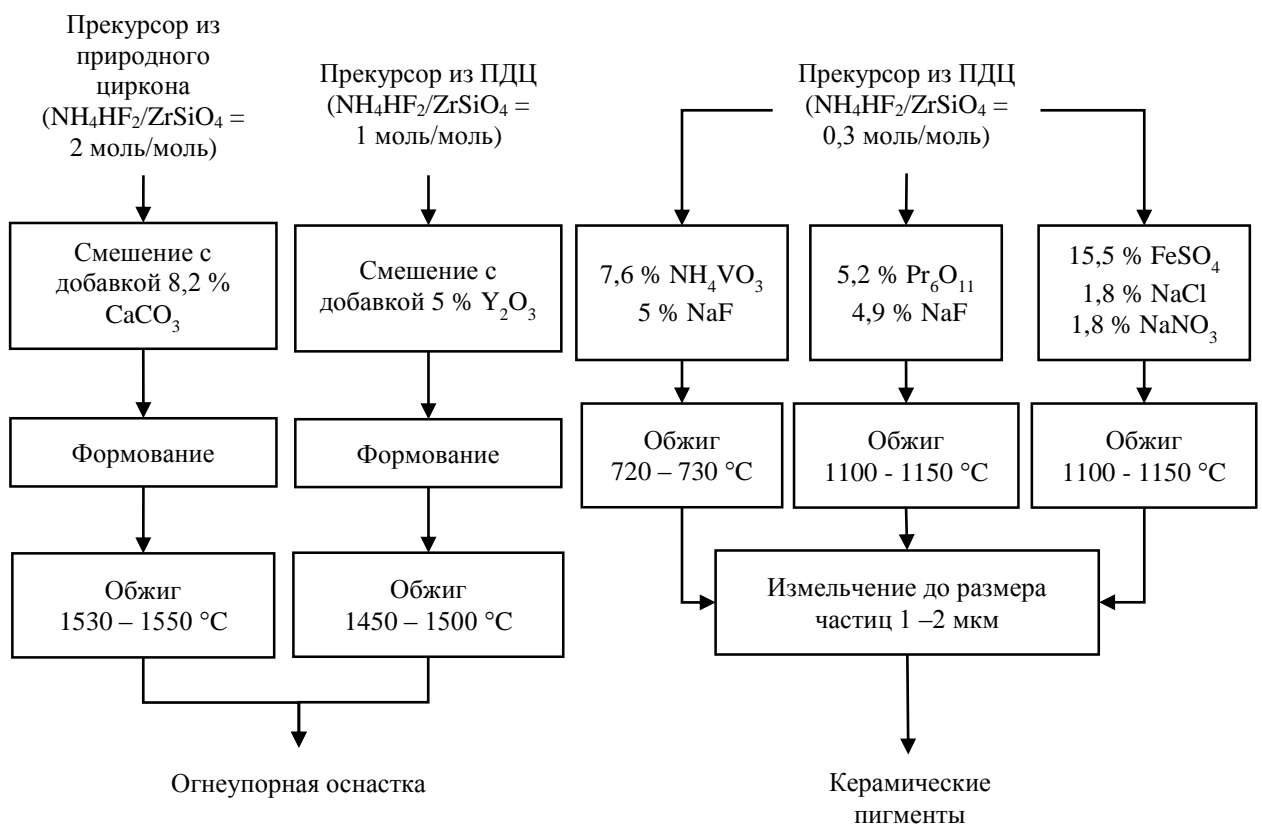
Прекурсор из природного циркона ($NH_4HF_2/ZrSiO_4$ = 2 моль/моль)

Прекурсор из ПДЦ ($NH_4HF_2/ZrSiO_4$ = 1 моль/моль)

Прекурсор из ПДЦ ($NH_4HF_2/ZrSiO_4$ = 0,3 моль/моль)

Смешение с добавкой 8,2 % $CaCO_3$

Смешение с добавкой 5 % $Y_2O_3$

7,6 % $NH_4VO_3$
5 % NaF

5,2 % $Pr_6O_{11}$
4,9 % NaF

15,5 % $FeSO_4$
1,8 % NaCl
1,8 % $NaNO_3$

Формование

Формование

Обжиг
720 – 730 °C

Обжиг
1100 - 1150 °C

Обжиг
1100 - 1150 °C

Обжиг
1530 – 1550 °C

Обжиг
1450 – 1500 °C

Измельчение до размера частиц 1 –2 мкм

Огнеупорная оснастка

Керамические пигменты